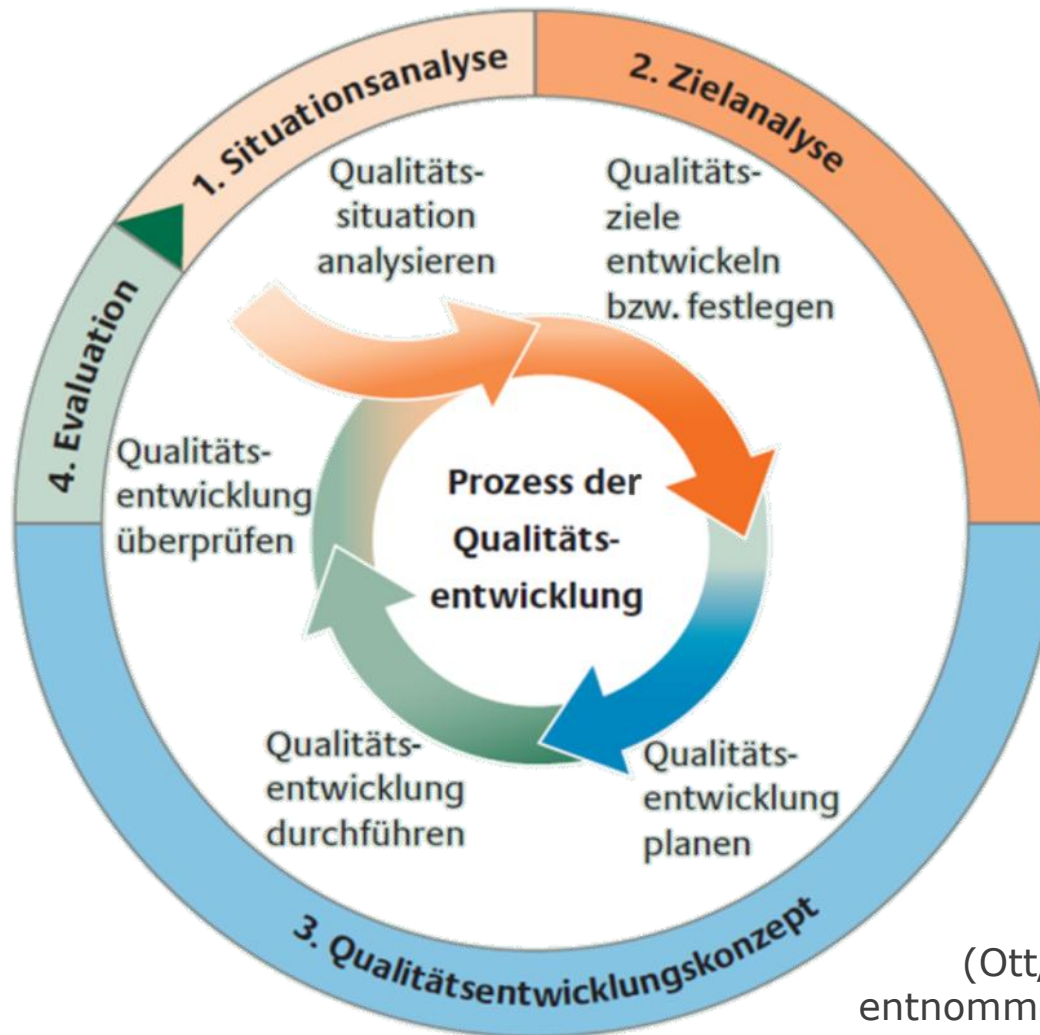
1. Situationsanalyse

2. Zielanalyse

3. Qualitätsentwicklungskonzept

4. Evaluation

Qualitätssituation analysieren

Qualitätsziele entwickeln bzw. festlegen

Qualitätsentwicklung planen

Qualitätsentwicklung durchführen

Qualitätsentwicklung überprüfen

Prozess der Qualitätsentwicklung

(Ott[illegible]
entnomm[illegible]